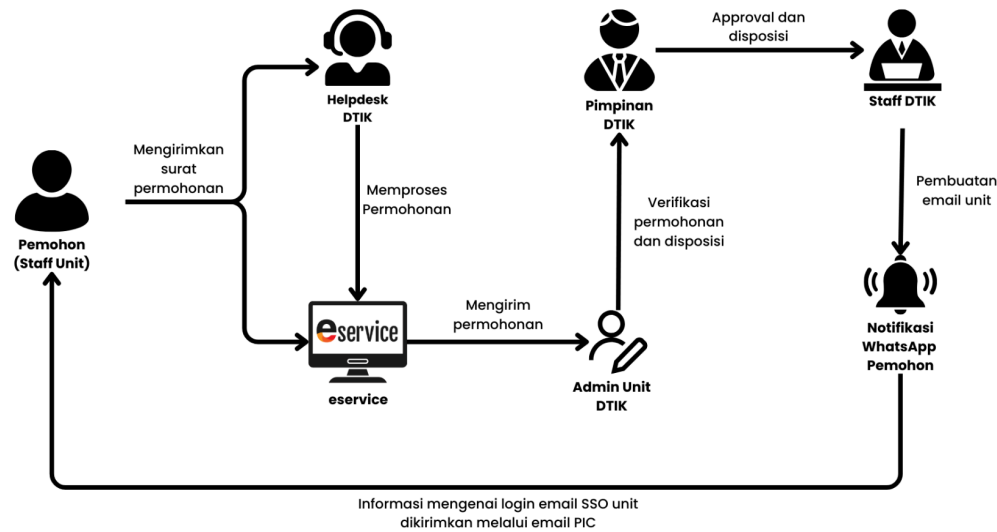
Helpdesk DTIK

Pimpinan DTIK

Approval dan disposisi

Staff DTIK

Mengirimkan surat permohonan

Pemohon (Staff Unit)

Memproses Permohonan

Verifikasi permohonan dan disposisi

Pembuatan email unit

eservice

Mengirim permohonan

eservice

Admin Unit DTIK

Notifikasi WhatsApp Pemohon

Informasi mengenai login email SSO unit dikirimkan melalui email PIC